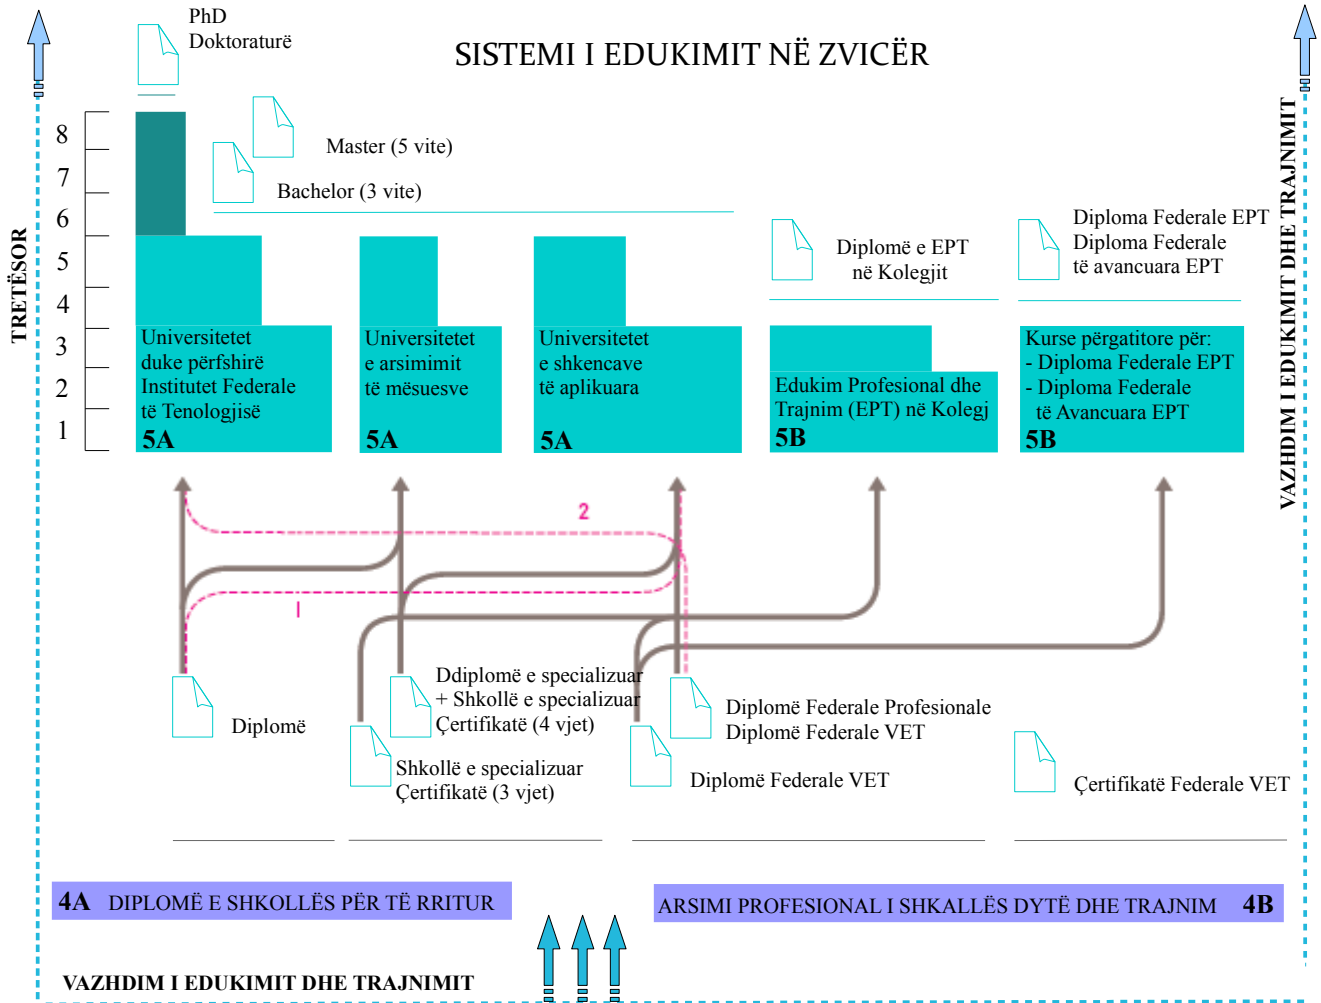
PhD
Doktoraturë

SISTEMI I EDUKIMIT NË ZVICËR

TRETËSOR

8
7
6
5
4
3
2
1

Master (5 vite)

Bachelor (3 vite)

Diplomë e EPT
në Kolegjit

Diploma Federale EPT
Diploma Federale
të avancuara EPT

VAZHDIM I EDUKIMIT DHE TRAJNIMIT

Universitetet
duke përfshirë
Institutet Federale
të Tenologjisë
5A

Universitetet
e arsimimit
të mësuesve
5A

Universitetet
e shkencave
të aplikuara
5A

Edukim Profesional dhe
Trajnim (EPT) në Kolegj
5B

Kurse përgatitore për:
- Diploma Federale EPT
- Diploma Federale
të Avancuara EPT
5B

2

1

Diplomë

Ddiplomë e specializuar
+ Shkollë e specializuar
Çertifikatë (4 vjet)

Shkollë e specializuar
Çertifikatë (3 vjet)

Diplomë Federale Profesionale
Diplomë Federale VET

Diplomë Federale VET

Çertifikatë Federale VET

4A DIPLOMË E SHKOLLËS PËR TË RRITUR

ARSIMI PROFESIONAL I SHKALLËS DYTË DHE TRAJNIM 4B

VAZHDIM I EDUKIMIT DHE TRAJNIMIT